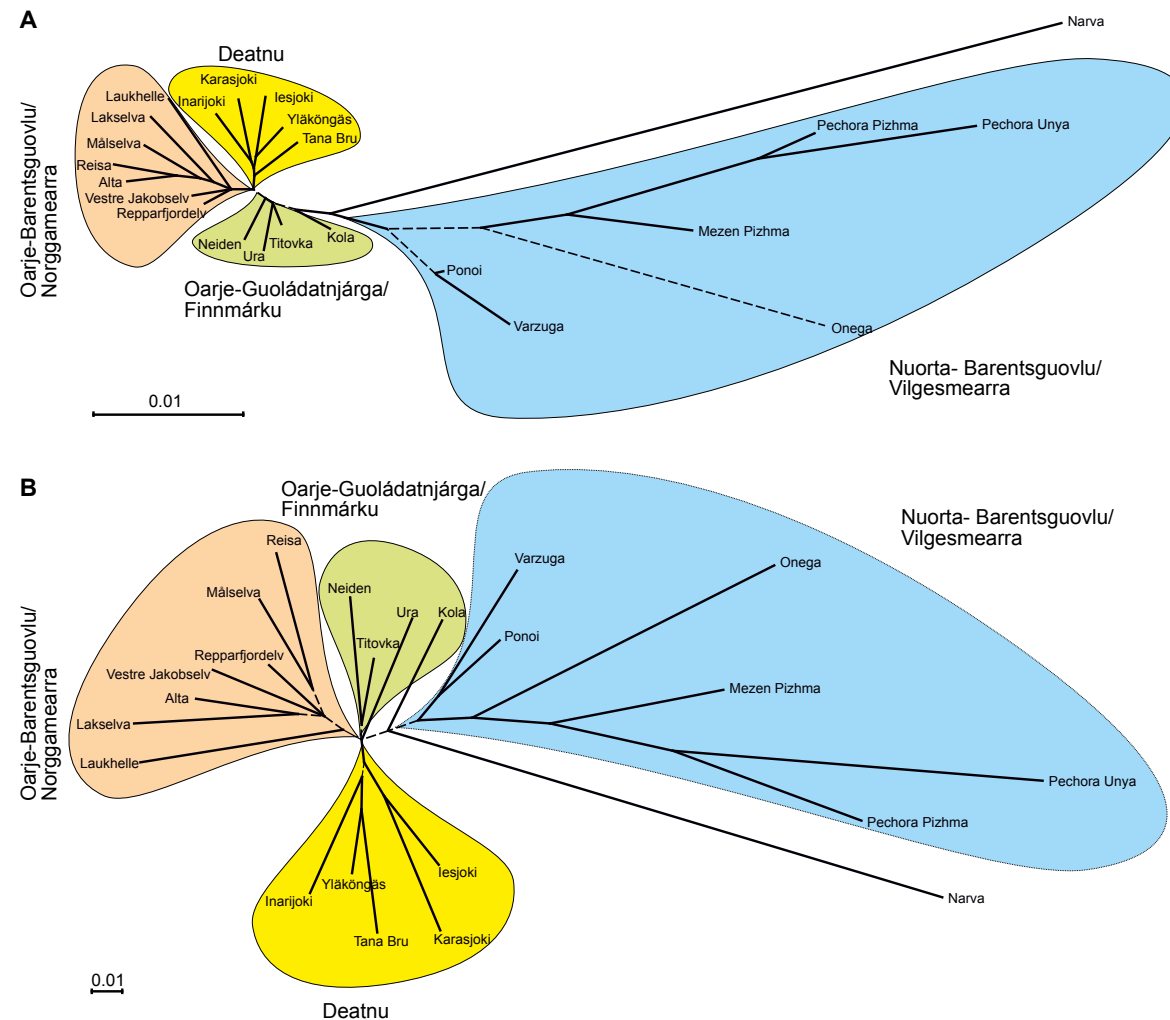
A

Deatnu

Karasjoki
Inarijoki
Iesjoki
Yläköngäs
Tana Bru

Laukhelle
Lakselva
Målselva
Reisa
Alta
Vestre Jakobselv
Repparfjordelv

Oarje-Barentsguovlu/
Norggamearra

Neiden
Ura
Titovka
Kola

Oarje-Guoládatnjárga/
Finnmárku

Narva
Pechora Pizhma
Pechora Unya
Mezen Pizhma
Ponoi
Varzuga
Onega

Nuorta- Barentsguovlu/
Vilgesmearra

0.01

B

Oarje-Guoládatnjárga/
Finnmárku

Nuorta- Barentsguovlu/
Vilgesmearra

Reisa
Målselva
Repparfjordelv
Vestre Jakobselv
Alta
Lakselva
Laukhelle

Oarje-Barentsguovlu/
Norggamearra

Neiden
Titovka
Ura
Kola

Varzuga
Ponoi
Onega
Mezen Pizhma
Pechora Unya
Pechora Pizhma
Narva

Inarijoki
Yläköngäs
Iesjoki
Tana Bru
Karasjoki

0.01

Deatnu